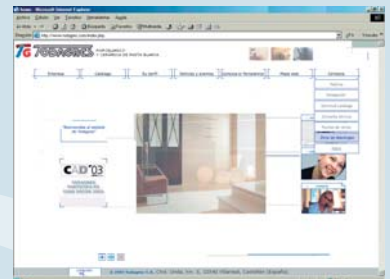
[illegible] - Microsoft Internet Explorer

Archivo Edición Ver Favoritos Herramientas Ayuda

Atrás Búsqueda Favoritos Multimedia

Dirección http://www.todagres.com/index.php Ir Vínculos

TG TODAGRES

PORCELÁNICO Y CERÁMICA DE PASTA BLANCA

Empresa | Catálogo | Su perfil | Noticias y eventos | Consulta y Formación | Mapa web | Contacto

Bienvenido al mundo de Todagres

CAD'03

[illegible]

Noticias

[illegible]

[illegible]

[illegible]

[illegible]

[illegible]

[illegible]

Zona de descargas

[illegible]

© 2003 Todagres S.A. Ctra. Onda, km. 2, 12540 Vila-real, Castellón (España)